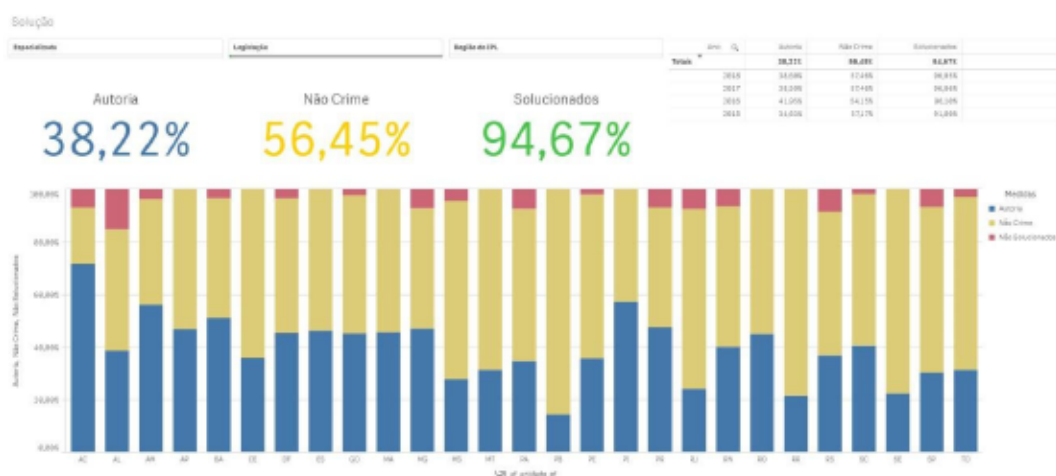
Solução

Especialidade | Legislação | Região do IPL

| Ano | Autoria | Não Crime | Solucionados |
|---|---|---|---|
| Totais | 38,22% | 56,45% | 94,67% |
| 2018 | 38,08% | 57,48% | 96,85% |
| 2017 | 38,59% | 57,48% | 96,86% |
| 2016 | 41,95% | 54,15% | 96,10% |
| 2015 | 34,60% | 57,17% | 91,88% |

Autoria
38,22%

Não Crime
56,45%

Solucionados
94,67%

100,00%
80,00%
60,00%
40,00%
20,00%
0,00%

Autoria, Não Crime, Não Solucionados

AC AL AM AP BA CE DF ES GO MA MG MS MT PA PB PE PI PR RJ RN RO RR RS SC SE SP TO

UF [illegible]

Medidas
Autoria
Não Crime
Não Solucionados